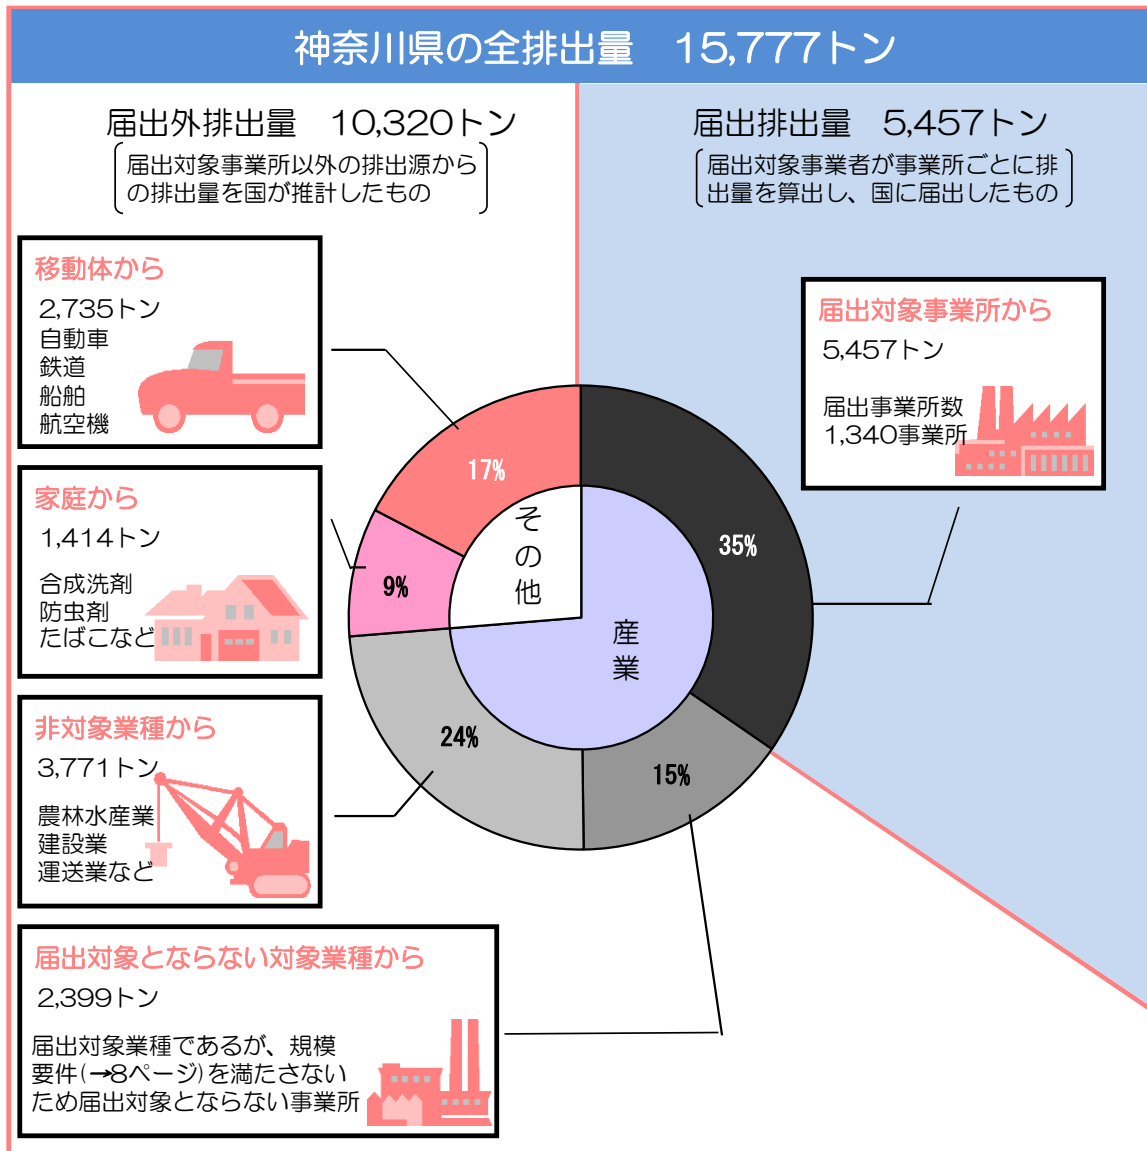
神奈川県の全排出量　15,777トン

届出外排出量　10,320トン

届出対象事業所以外の排出源からの排出量を国が推計したもの

届出排出量　5,457トン

届出対象事業者が事業所ごとに排出量を算出し、国に届出したもの

移動体から

2,735トン

自動車
鉄道
船舶
航空機

家庭から

1,414トン

合成洗剤
防虫剤
たばこなど

非対象業種から

3,771トン

農林水産業
建設業
運送業など

届出対象とならない対象業種から

2,399トン

届出対象業種であるが、規模要件(→8ページ)を満たさないため届出対象とならない事業所

届出対象事業所から

5,457トン

届出事業所数
1,340事業所

17%

9%

24%

15%

35%

その他

産業